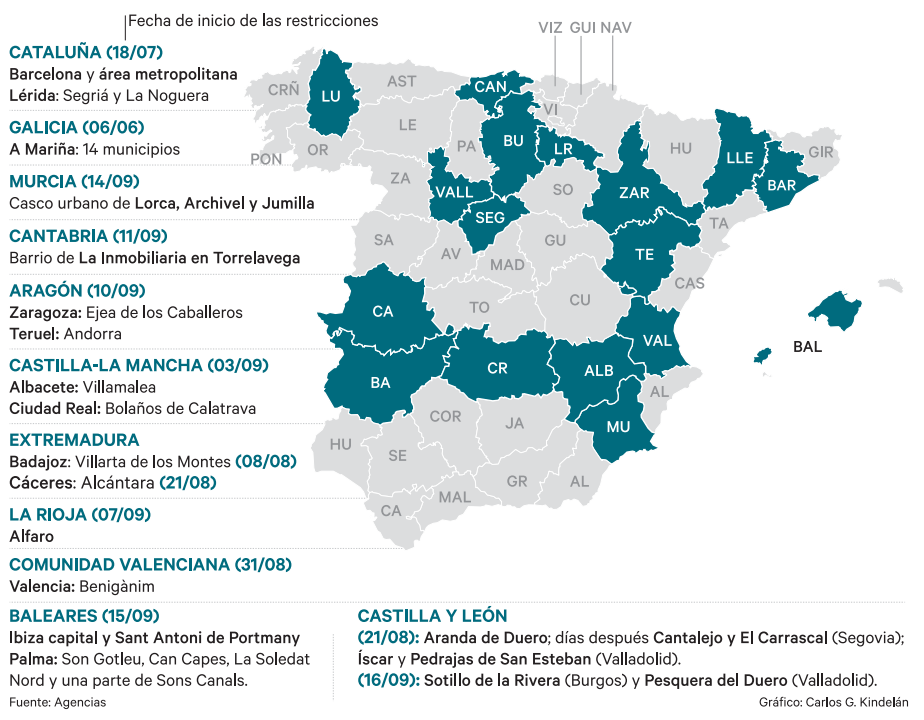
Fecha de inicio de las restricciones

CATALUÑA (18/07)
Barcelona y área metropolitana
Lérida: Segriá y La Noguera

GALICIA (06/06)
A Mariña: 14 municipios

MURCIA (14/09)
Casco urbano de Lorca, Archivel y Jumilla

CANTABRIA (11/09)
Barrio de La Inmobiliaria en Torrelavega

ARAGÓN (10/09)
Zaragoza: Ejea de los Caballeros
Teruel: Andorra

CASTILLA-LA MANCHA (03/09)
Albacete: Villamalea
Ciudad Real: Bolaños de Calatrava

EXTREMADURA
Badajoz: Villarta de los Montes (08/08)
Cáceres: Alcántara (21/08)

LA RIOJA (07/09)
Alfaro

COMUNIDAD VALENCIANA (31/08)
Valencia: Benigànim

BALEARES (15/09)
Ibiza capital y Sant Antoni de Portmany
Palma: Son Gotleu, Can Capes, La Soledat Nord y una parte de Sons Canals.

CASTILLA Y LEÓN
(21/08): Aranda de Duero; días después Cantalejo y El Carrascal (Segovia); Íscar y Pedrajas de San Esteban (Valladolid).
(16/09): Sotillo de la Rivera (Burgos) y Pesquera del Duero (Valladolid).

VIZ GUI NAV
CRÑ LU AST CAN VI
LE PA BU LR HU LLE GIR
PON OR ZA VALL SO ZAR BAR
SEG TA
SA AV GU TE
MAD CAS
CA TO CU
VAL BAL
BA CR ALB
AL
HU COR JA MU
SE
GR AL
MAL
CA

Fuente: Agencias
Gráfico: Carlos G. Kindelán